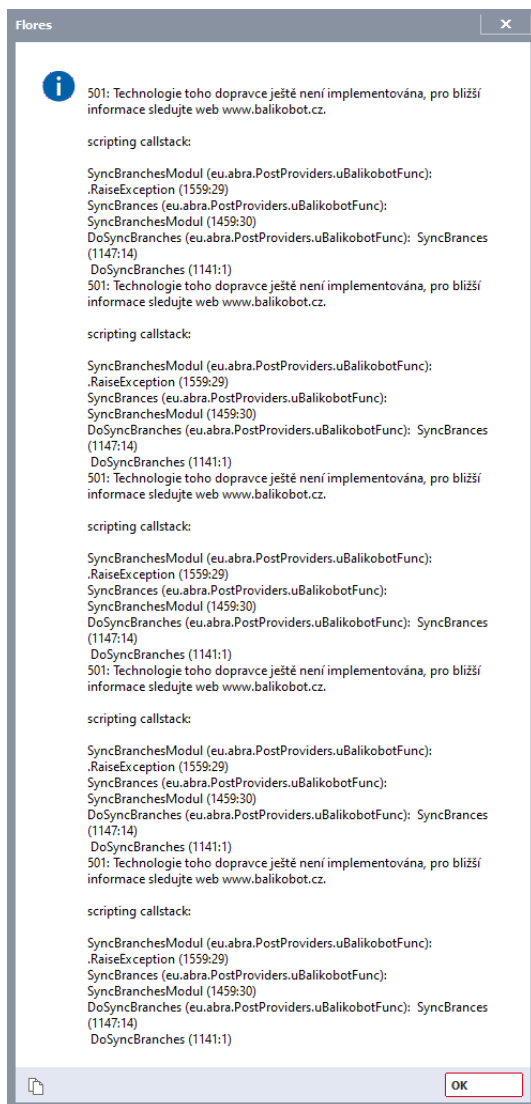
Flores

501: Technologie toho dopravce ještě není implementována, pro bližší informace sledujte web www.balikobot.cz.

scripting callstack:

SyncBranchesModul (eu.abra.PostProviders.uBalikobotFunc): .RaiseException (1559:29)
SyncBrances (eu.abra.PostProviders.uBalikobotFunc): SyncBranchesModul (1459:30)
DoSyncBranches (eu.abra.PostProviders.uBalikobotFunc): SyncBrances (1147:14)
DoSyncBranches (1141:1)
501: Technologie toho dopravce ještě není implementována, pro bližší informace sledujte web www.balikobot.cz.

scripting callstack:

SyncBranchesModul (eu.abra.PostProviders.uBalikobotFunc): .RaiseException (1559:29)
SyncBrances (eu.abra.PostProviders.uBalikobotFunc): SyncBranchesModul (1459:30)
DoSyncBranches (eu.abra.PostProviders.uBalikobotFunc): SyncBrances (1147:14)
DoSyncBranches (1141:1)
501: Technologie toho dopravce ještě není implementována, pro bližší informace sledujte web www.balikobot.cz.

scripting callstack:

SyncBranchesModul (eu.abra.PostProviders.uBalikobotFunc): .RaiseException (1559:29)
SyncBrances (eu.abra.PostProviders.uBalikobotFunc): SyncBranchesModul (1459:30)
DoSyncBranches (eu.abra.PostProviders.uBalikobotFunc): SyncBrances (1147:14)
DoSyncBranches (1141:1)
501: Technologie toho dopravce ještě není implementována, pro bližší informace sledujte web www.balikobot.cz.

scripting callstack:

SyncBranchesModul (eu.abra.PostProviders.uBalikobotFunc): .RaiseException (1559:29)
SyncBrances (eu.abra.PostProviders.uBalikobotFunc): SyncBranchesModul (1459:30)
DoSyncBranches (eu.abra.PostProviders.uBalikobotFunc): SyncBrances (1147:14)
DoSyncBranches (1141:1)
501: Technologie toho dopravce ještě není implementována, pro bližší informace sledujte web www.balikobot.cz.

scripting callstack:

SyncBranchesModul (eu.abra.PostProviders.uBalikobotFunc): .RaiseException (1559:29)
SyncBrances (eu.abra.PostProviders.uBalikobotFunc): SyncBranchesModul (1459:30)
DoSyncBranches (eu.abra.PostProviders.uBalikobotFunc): SyncBrances (1147:14)
DoSyncBranches (1141:1)

OK